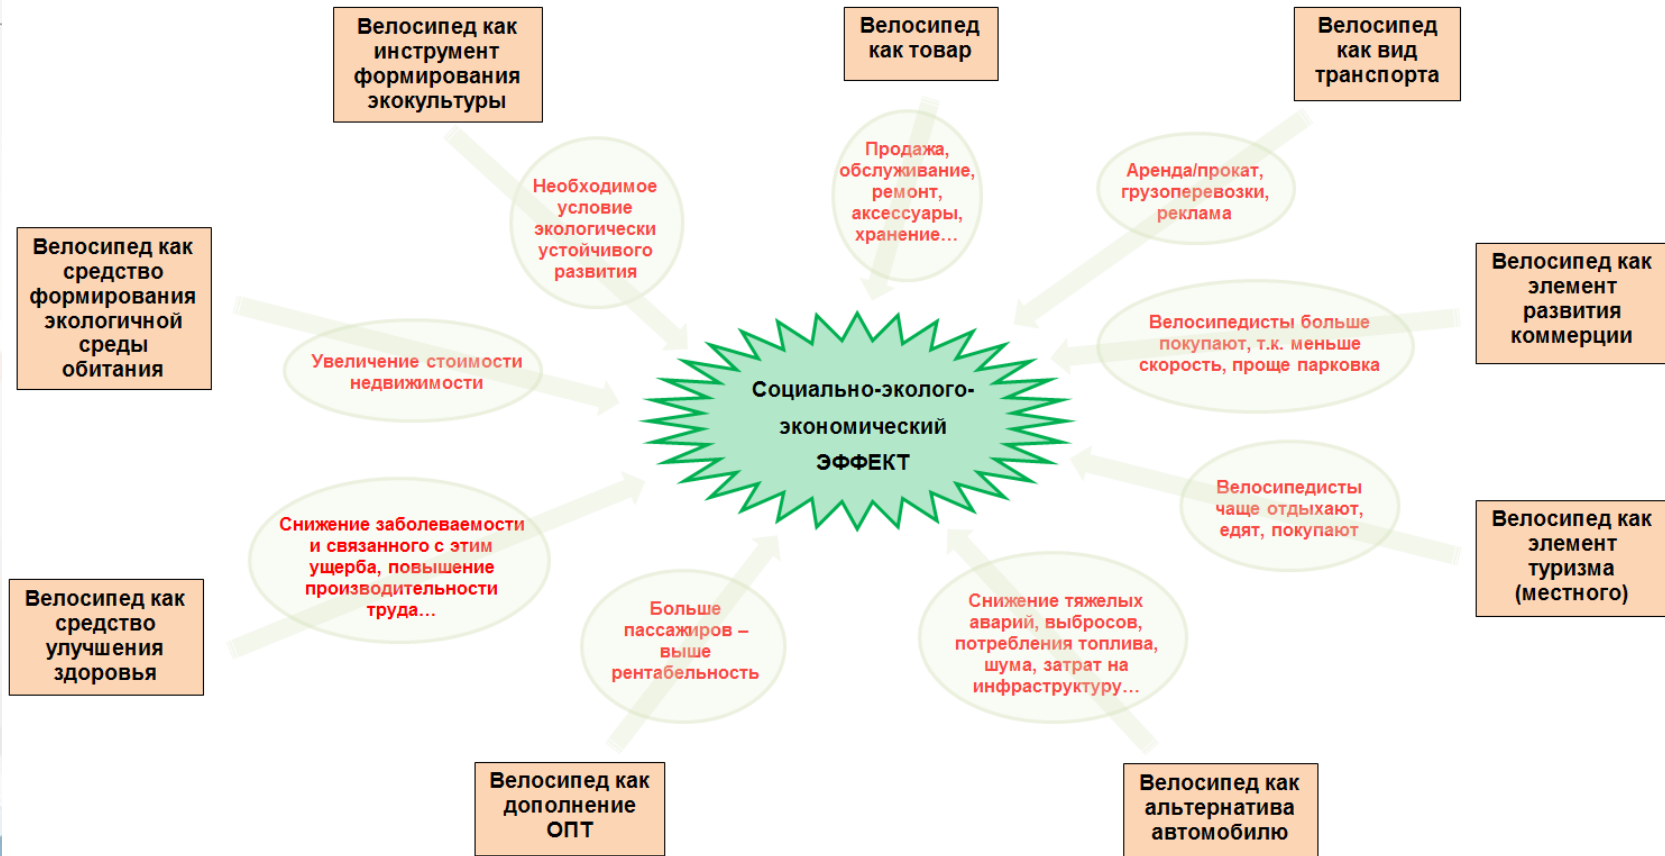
Велосипед как инструмент формирования экокультуры

Велосипед как товар

Велосипед как вид транспорта

Необходимое условие экологически устойчивого развития

Продажа, обслуживание, ремонт, аксессуары, хранение…

Аренда/прокат, грузоперевозки, реклама

Велосипед как средство формирования экологичной среды обитания

Велосипед как элемент развития коммерции

Велосипедисты больше покупают, т.к. меньше скорость, проще парковка

Увеличение стоимости недвижимости

Социально-эколого-экономический ЭФФЕКТ

Велосипедисты чаще отдыхают, едят, покупают

Велосипед как элемент туризма (местного)

Снижение заболеваемости и связанного с этим ущерба, повышение производительности труда…

Больше пассажиров – выше рентабельность

Снижение тяжелых аварий, выбросов, потребления топлива, шума, затрат на инфраструктуру…

Велосипед как средство улучшения здоровья

Велосипед как дополнение ОПТ

Велосипед как альтернатива автомобилю